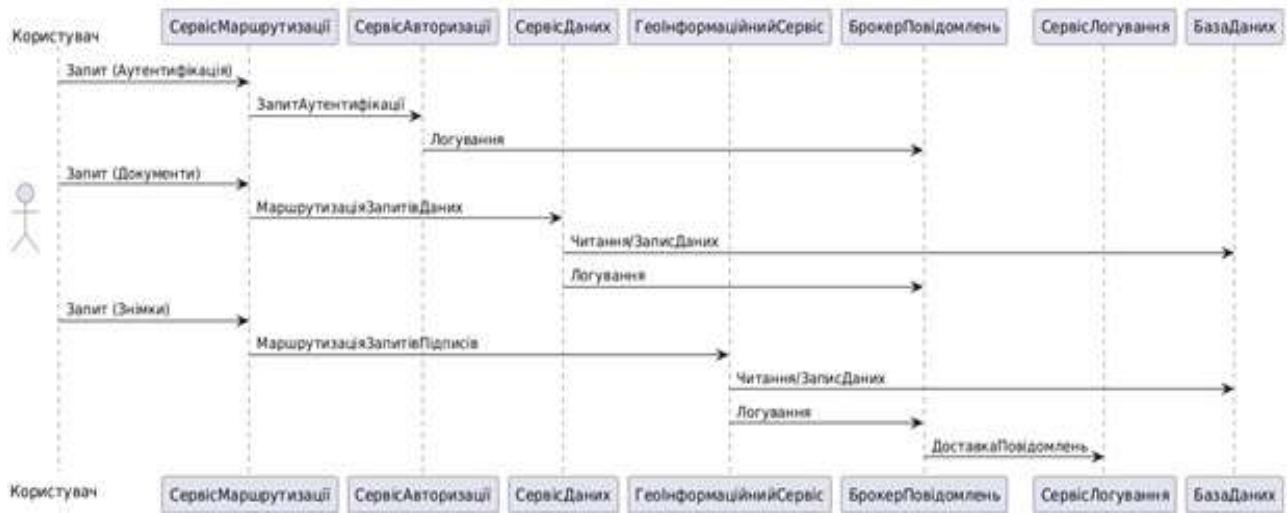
Користувач
СервісМаршрутизації
СервісАвторизації
СервісДаних
ГеоінформаційнийСервіс
БрокерПовідомлень
СервісЛогування
БазаДаних

Запит (Аутентифікація)
ЗапитАутентифікації
Логування
Запит (Документи)
МаршрутизаціяЗапитівДаних
Читання/ЗаписДаних
Логування
Запит (Знімки)
МаршрутизаціяЗапитівПідписів
Читання/ЗаписДаних
Логування
ДоставкаПовідомлень

Користувач
СервісМаршрутизації
СервісАвторизації
СервісДаних
ГеоінформаційнийСервіс
БрокерПовідомлень
СервісЛогування
БазаДаних